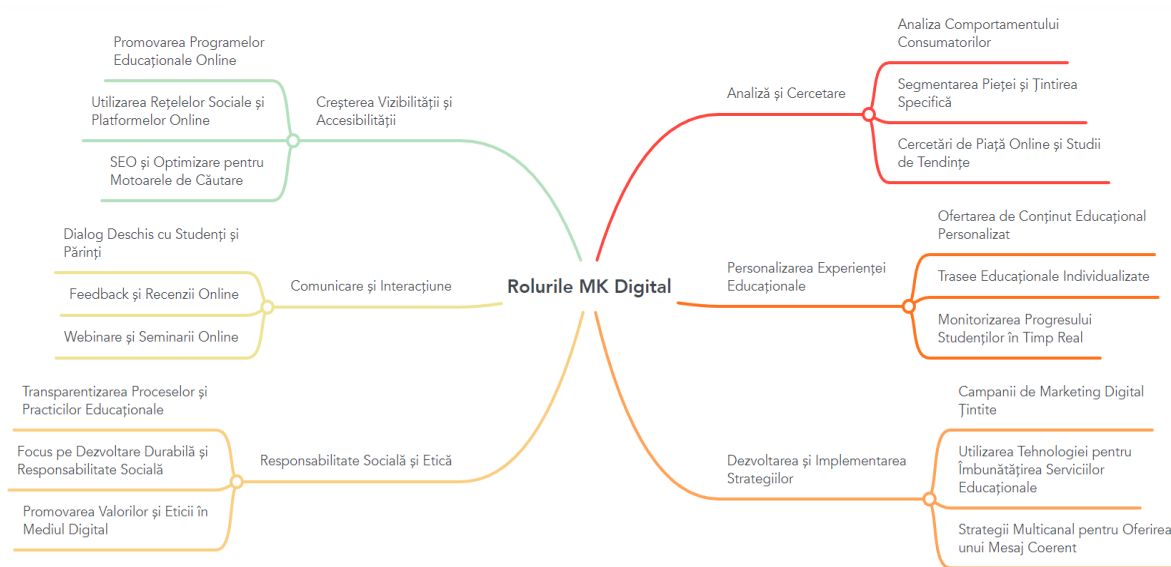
Rolurile MK Digital

Creșterea Vizibilității și Accesibilității

Promovarea Programelor Educaționale Online

Utilizarea Rețelelor Sociale și Platformelor Online

SEO și Optimizare pentru Motoarele de Căutare

Comunicare și Interacțiune

Dialog Deschis cu Studenți și Părinți

Feedback și Recenzii Online

Webinare și Seminarii Online

Responsabilitate Socială și Etică

Transparentizarea Proceselor și Practicilor Educaționale

Focus pe Dezvoltare Durabilă și Responsabilitate Socială

Promovarea Valorilor și Eticii în Mediul Digital

Analiză și Cercetare

Analiza Comportamentului Consumatorilor

Segmentarea Pieței și Țintirea Specifică

Cercetări de Piață Online și Studii de Tendințe

Personalizarea Experienței Educaționale

Ofertarea de Conținut Educațional Personalizat

Trasee Educaționale Individualizate

Monitorizarea Progresului Studenților în Timp Real

Dezvoltarea și Implementarea Strategiilor

Campanii de Marketing Digital Țintite

Utilizarea Tehnologiei pentru Îmbunătățirea Serviciilor Educaționale

Strategii Multicanal pentru Oferirea unui Mesaj Coerent